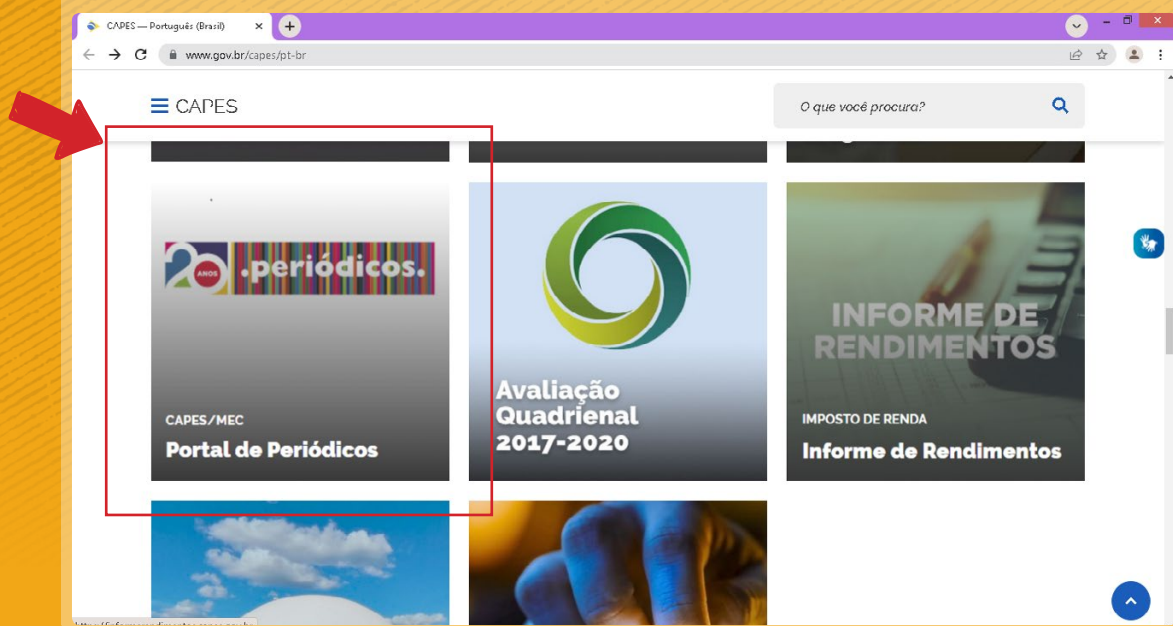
CAPES — Português (Brasil)

www.gov.br/capes/pt-br

CAPES

O que você procura?

20 ANOS .periódicos.

CAPES/MEC

Portal de Periódicos

Avaliação Quadrienal 2017-2020

INFORME DE RENDIMENTOS

IMPOSTO DE RENDA

Informe de Rendimentos

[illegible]